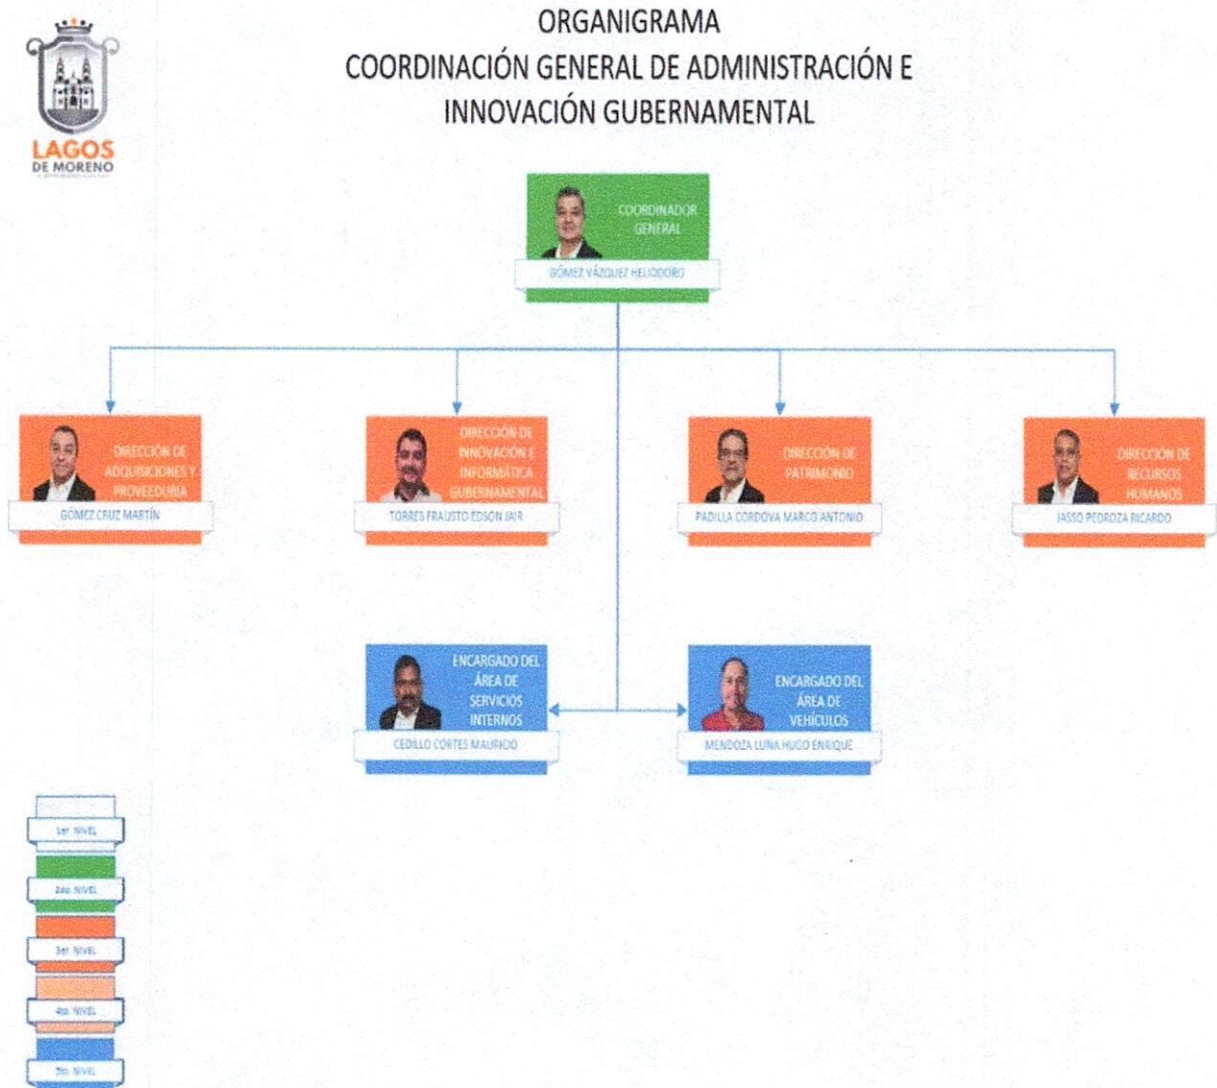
LAGOS DE MORENO

ORGANIGRAMA
COORDINACIÓN GENERAL DE ADMINISTRACIÓN E INNOVACIÓN GUBERNAMENTAL

COORDINADOR GENERAL
GÓMEZ VÁZQUEZ HELIODORO

DIRECCIÓN DE ADQUISICIONES Y PROVEEDURÍA
GÓMEZ CRUZ MARTÍN

DIRECCIÓN DE INNOVACIÓN E INFORMÁTICA GUBERNAMENTAL
TORRES FRAUSTO EDSON JAIR

DIRECCIÓN DE PATRIMONIO
PADILLA CORDOVA MARCO ANTONIO

DIRECCIÓN DE RECURSOS HUMANOS
JASSO PEDROZA RICARDO

ENCARGADO DEL ÁREA DE SERVICIOS INTERNOS
CEDILLO CORTES MAURICIO

ENCARGADO DEL ÁREA DE VEHÍCULOS
MENDOZA LUNA HUGO ENRIQUE

1er. NIVEL
2do. NIVEL
3er. NIVEL
4to. NIVEL
5to. NIVEL